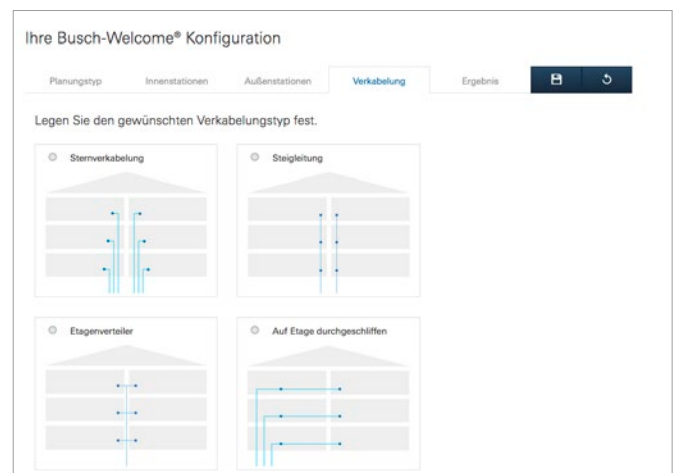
Ihre Busch-Welcome® Konfiguration

Planungstyp | Innenstationen | Außenstationen | Verkabelung | Ergebnis

Legen Sie den gewünschten Verkabelungstyp fest.

Sternverkabelung

Steigleitung

Etagenverteiler

Auf Etage durchgeschliffen